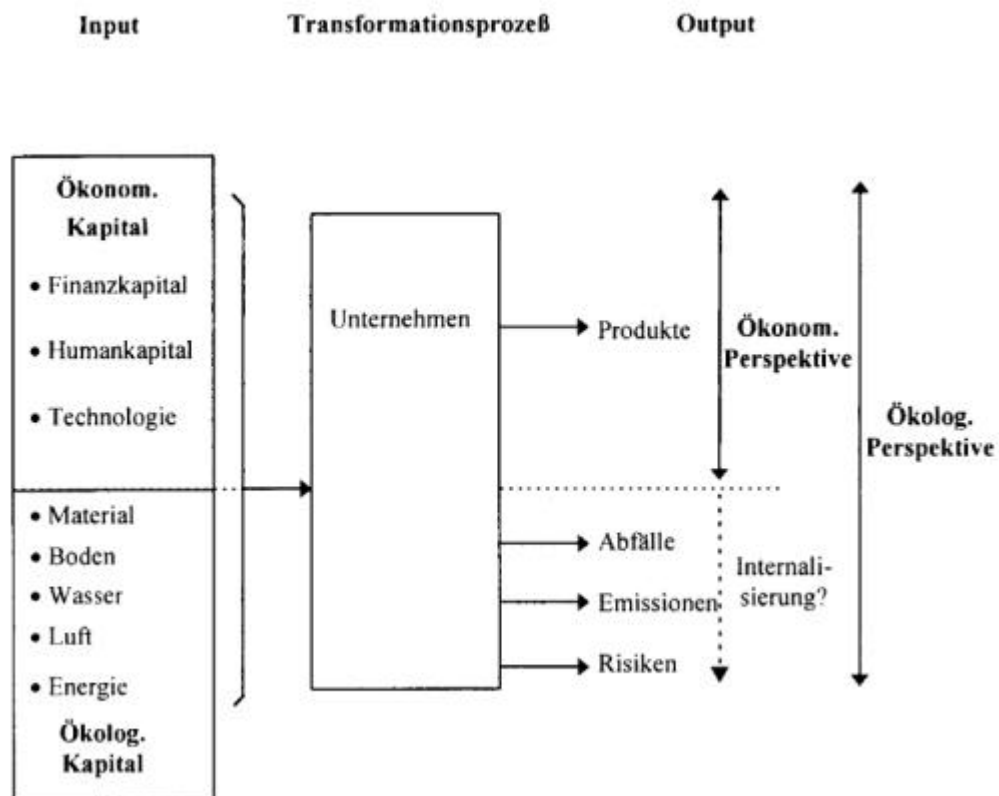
Input

Transformationsprozeß

Output

Ökonom. Kapital

• Finanzkapital

• Humankapital

• Technologie

• Material

• Boden

• Wasser

• Luft

• Energie

Ökolog. Kapital

Unternehmen

Produkte

Ökonom. Perspektive

Ökolog. Perspektive

Abfälle

Emissionen

Risiken

Internalisierung?